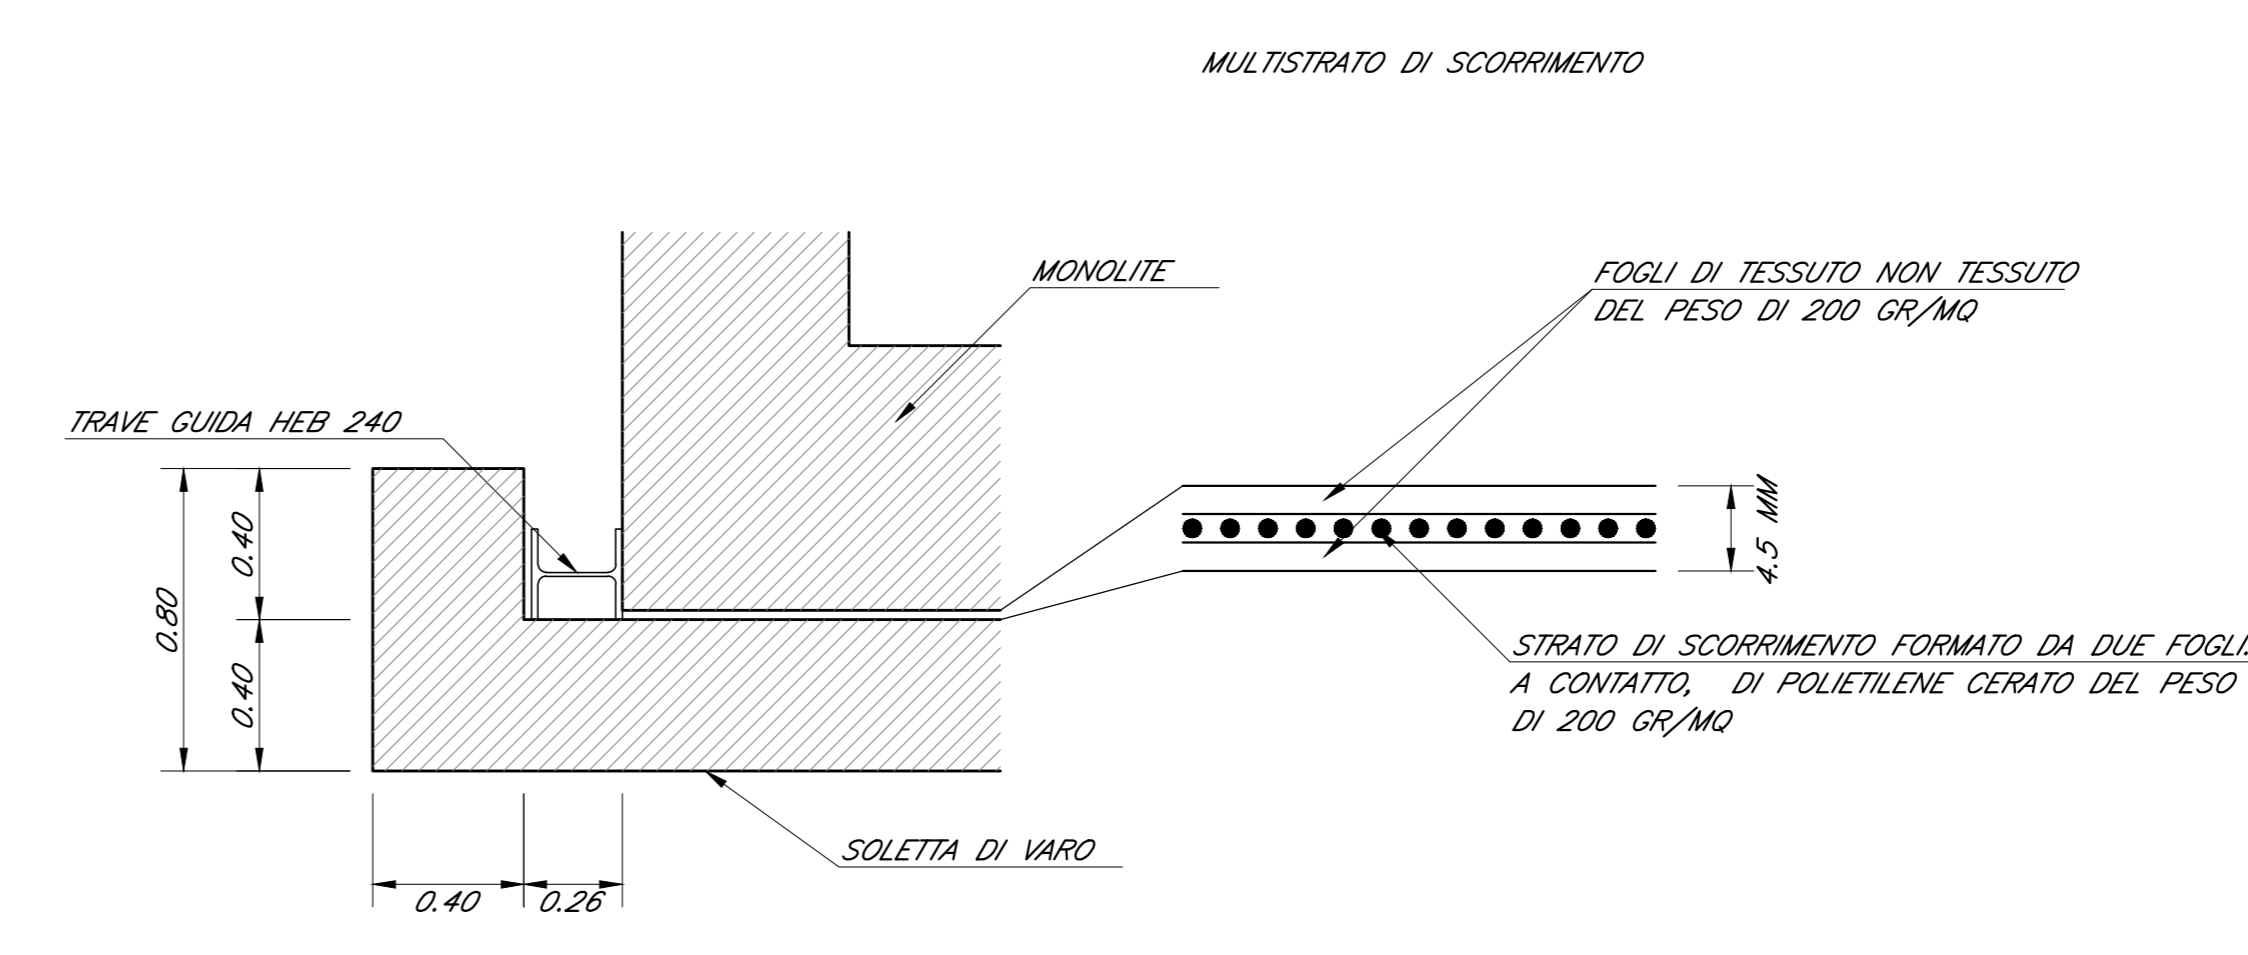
MULTISTRATO DI SCORRIMENTO

MONOLITE

FOGLI DI TESSUTO NON TESSUTO DEL PESO DI 200 GR/MQ

TRAVE GUIDA HEB 240

0.80

0.40

0.40

4.5 MM

STRATO DI SCORRIMENTO FORMATO DA DUE FOGLI, A CONTATTO, DI POLIETILENE CERATO DEL PESO DI 200 GR/MQ

SOLETTA DI VARO

0.40

0.26